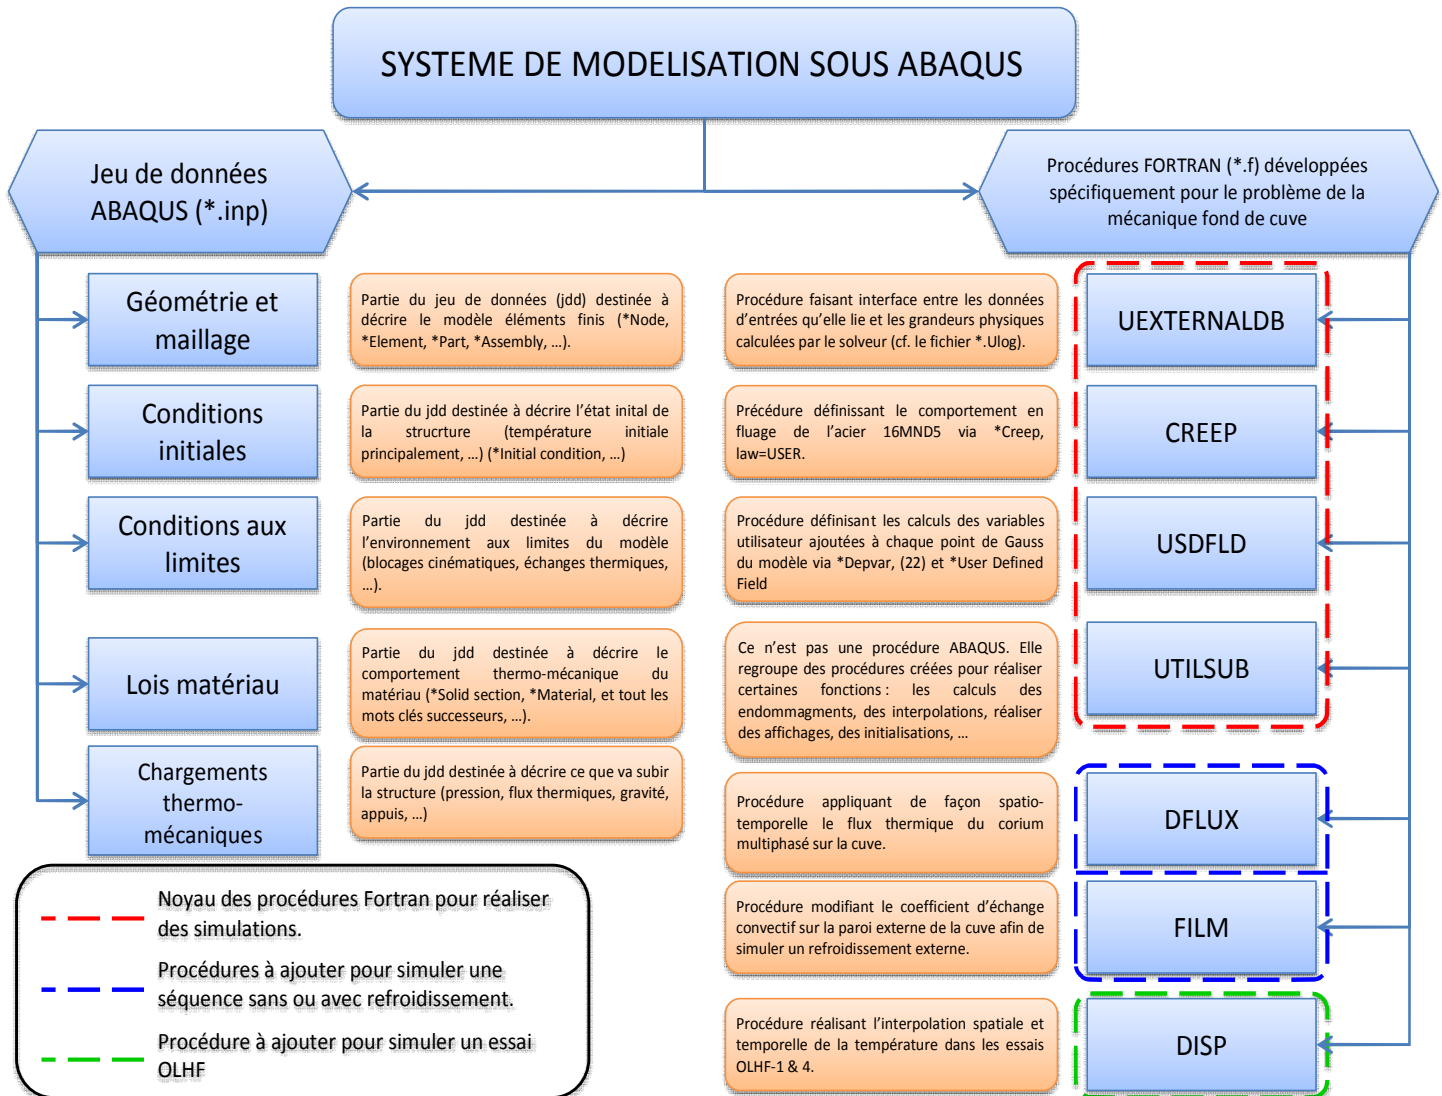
SYSTEME DE MODELISATION SOUS ABAQUS

Jeu de données ABAQUS (*.inp)

Procédures FORTRAN (*.f) développées spécifiquement pour le problème de la mécanique fond de cuve

Géométrie et maillage

Partie du jeu de données (jdd) destinée à décrire le modèle éléments finis (*Node, *Element, *Part, *Assembly, …).

Procédure faisant interface entre les données d'entrées qu'elle lie et les grandeurs physiques calculées par le solveur (cf. le fichier *.Ulog).

UEXTERNALDB

Conditions initiales

Partie du jdd destinée à décrire l'état inital de la strucrture (température initiale principalement, …) (*Initial condition, …)

Précédure définissant le comportement en fluage de l'acier 16MND5 via *Creep, law=USER.

CREEP

Conditions aux limites

Partie du jdd destinée à décrire l'environnement aux limites du modèle (blocages cinématiques, échanges thermiques, …).

Procédure définisant les calculs des variables utilisateur ajoutées à chaque point de Gauss du modèle via *Depvar, (22) et *User Defined Field

USDFLD

Lois matériau

Partie du jdd destinée à décrire le comportement thermo-mécanique du matériau (*Solid section, *Material, et tout les mots clés successeurs, …).

Ce n'est pas une procédure ABAQUS. Elle regroupe des procédures créées pour réaliser certaines fonctions : les calculs des endommagments, des interpolations, réaliser des affichages, des initialisations, …

UTILSUB

Chargements thermo-mécaniques

Partie du jdd destinée à décrire ce que va subir la structure (pression, flux thermiques, gravité, appuis, …)

Procédure appliquant de façon spatio-temporelle le flux thermique du corium multiphasé sur la cuve.

DFLUX

Procédure modifiant le coefficient d'échange convectif sur la paroi externe de la cuve afin de simuler un refroidissement externe.

FILM

Procédure réalisant l'interpolation spatiale et temporelle de la température dans les essais OLHF-1 & 4.

DISP

Noyau des procédures Fortran pour réaliser des simulations.

Procédures à ajouter pour simuler une séquence sans ou avec refroidissement.

Procédure à ajouter pour simuler un essai OLHF